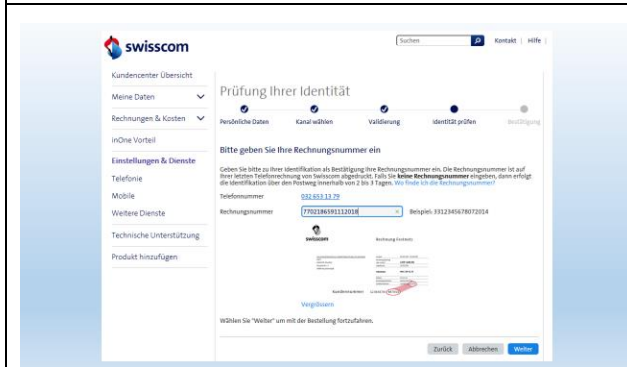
swisscom

Suchen

Kontakt | Hilfe

Kundencenter Übersicht

Meine Daten

Rechnungen & Kosten

inOne Vorteil

Einstellungen & Dienste

Telefonie

Mobile

Weitere Dienste

Technische Unterstützung

Produkt hinzufügen

Prüfung Ihrer Identität

Persönliche Daten

Kanal wählen

Validierung

Identität prüfen

Bestätigung

Bitte geben Sie Ihre Rechnungsnummer ein

Geben Sie bitte zu Ihrer Identifikation als Bestätigung Ihre Rechnungsnummer ein. Die Rechnungsnummer ist auf Ihrer letzten Telefonrechnung von Swisscom abgedruckt. Falls Sie keine Rechnungsnummer eingeben, dann erfolgt die Identifikation über den Postweg innerhalb von 2 bis 3 Tagen. Wo finde ich die Rechnungsnummer?

Telefonnummer 032 653 13 79

Rechnungsnummer 7702186591112018

Beispiel: 3312345678072014

swisscom

Rechnung Festnetz

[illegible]

Vergrössern

Wählen Sie "Weiter" um mit der Bestellung fortzufahren.

Zurück

Abbrechen

Weiter